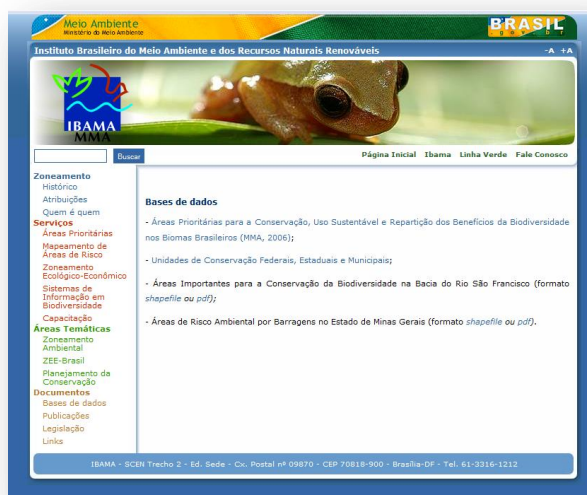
Meio Ambiente
Ministério do Meio Ambiente

BRASIL

Instituto Brasileiro do Meio Ambiente e dos Recursos Naturais Renováveis

-A +A

IBAMA
MMA

Buscar

Página Inicial Ibama Linha Verde Fale Conosco

Zoneamento
Histórico
Atribuições
Quem é quem
Serviços
Áreas Prioritárias
Mapeamento de Áreas de Risco
Zoneamento Ecológico-Econômico
Sistemas de Informação em Biodiversidade
Capacitação
Áreas Temáticas
Zoneamento Ambiental
ZEE-Brasil
Planejamento da Conservação
Documentos
Bases de dados
Publicações
Legislação
Links

Bases de dados

- Áreas Prioritárias para a Conservação, Uso Sustentável e Repartição dos Benefícios da Biodiversidade nos Biomas Brasileiros (MMA, 2006);

- Unidades de Conservação Federais, Estaduais e Municipais;

- Áreas Importantes para a Conservação da Biodiversidade na Bacia do Rio São Francisco (formato shapefile ou pdf);

- Áreas de Risco Ambiental por Barragens no Estado de Minas Gerais (formato shapefile ou pdf).

IBAMA - SCEN Trecho 2 - Ed. Sede - Cx. Postal nº 09870 - CEP 70818-900 - Brasília-DF - Tel. 61-3316-1212